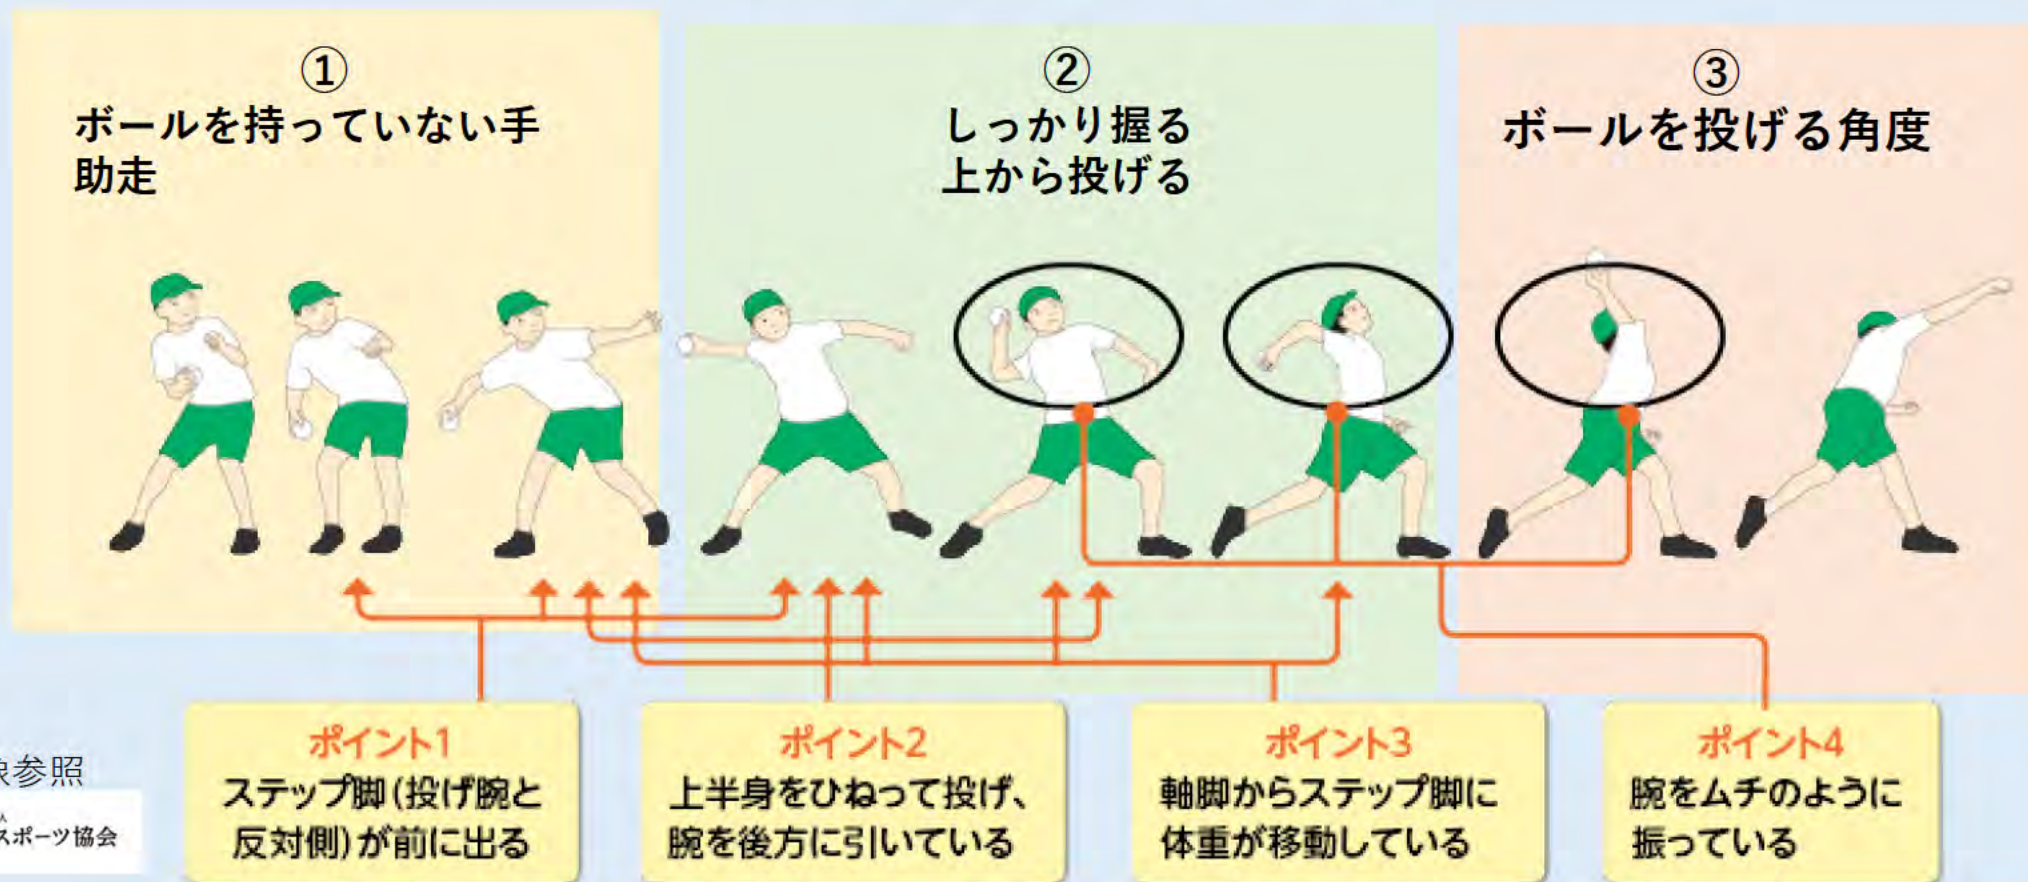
①
ボールを持っていない手
助走

②
しっかり握る
上から投げる

③
ボールを投げる角度

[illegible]参照

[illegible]スポーツ協会

ポイント1
ステップ脚(投げ腕と反対側)が前に出る

ポイント2
上半身をひねって投げ、腕を後方に引いている

ポイント3
軸脚からステップ脚に体重が移動している

ポイント4
腕をムチのように振っている